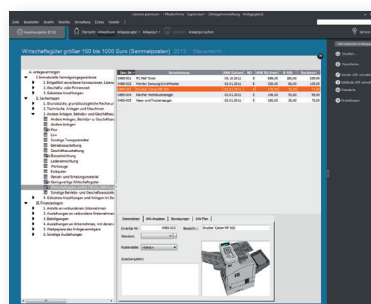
Wirtschaftsgüter größer 150 bis 1000 Euro (Sammelposten) 2015 - Steuerrecht

A. Anlagevermögen
I. Immaterielle Vermögensgegenstände
II. Sachanlagen
Andere Anlagen, Betriebs- und Geschäftsausstattung
Sonstige Betriebs- und Geschäftsausstattung
III. Finanzanlagen

Inventarnr. | Bezeichnung
PC Mitel Tower
Monitor Samsung SyncMaster
Drucker Canon MP 630
Notebook
Maus und Druckermanager

Allgemeines | AfA-Angaben | Buchungen | AfA-Plan
Inventar-Nr.:
Bezeichnung: Drucker Canon MP 630
Standort:
Kostenstelle:
Zusatzangaben: